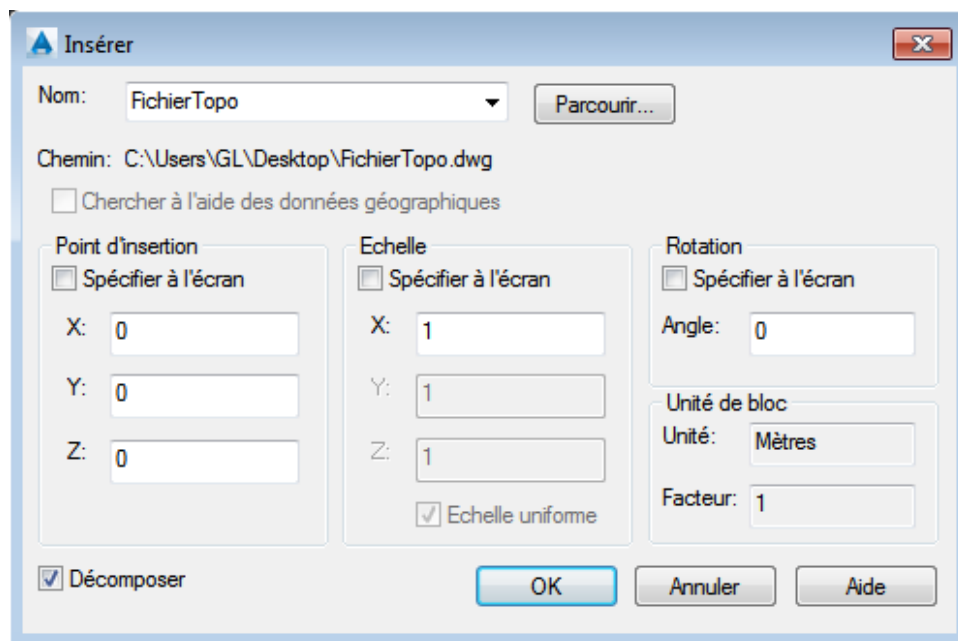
Insérer

Nom: FichierTopo

Parcourir...

Chemin: C:\Users\GL\Desktop\FichierTopo.dwg

Chercher à l'aide des données géographiques

Point d'insertion
Spécifier à l'écran
X: 0
Y: 0
Z: 0

Echelle
Spécifier à l'écran
X: 1
Y: 1
Z: 1
Echelle uniforme

Rotation
Spécifier à l'écran
Angle: 0

Unité de bloc
Unité: Mètres
Facteur: 1

Décomposer

OK
Annuler
Aide